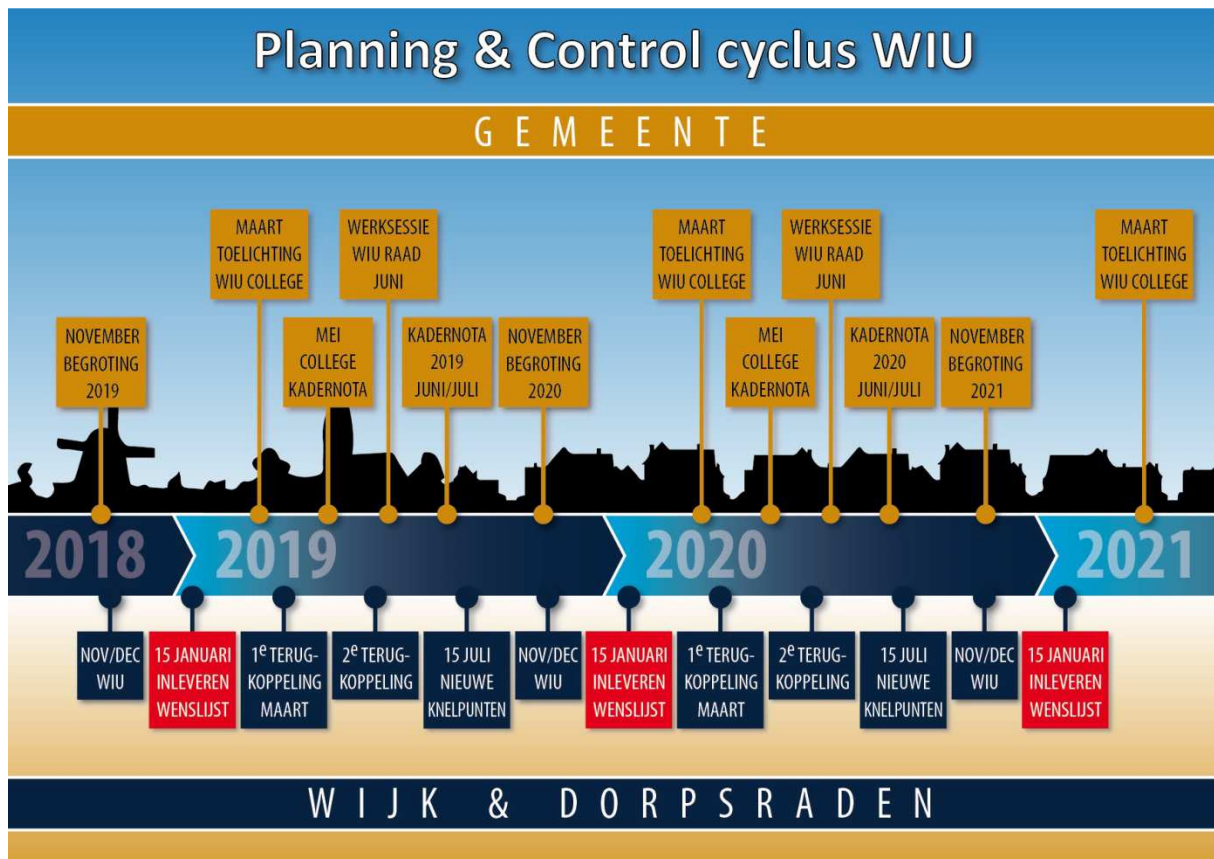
Planning & Control cyclus WIU

GEMEENTE

NOVEMBER BEGROTING 2019

MAART TOELICHTING WIU COLLEGE

MEI COLLEGE KADERNOTA

WERKSESSIE WIU RAAD JUNI

KADERNOTA 2019 JUNI/JULI

NOVEMBER BEGROTING 2020

MAART TOELICHTING WIU COLLEGE

MEI COLLEGE KADERNOTA

WERKSESSIE WIU RAAD JUNI

KADERNOTA 2020 JUNI/JULI

NOVEMBER BEGROTING 2021

MAART TOELICHTING WIU COLLEGE

2018

2019

2020

2021

NOV/DEC WIU

15 JANUARI INLEVEREN WENSLIJST

$1^e$ TERUG-KOPPELING MAART

$2^e$ TERUG-KOPPELING

15 JULI NIEUWE KNELPUNTEN

NOV/DEC WIU

15 JANUARI INLEVEREN WENSLIJST

$1^e$ TERUG-KOPPELING MAART

$2^e$ TERUG-KOPPELING

15 JULI NIEUWE KNELPUNTEN

NOV/DEC WIU

15 JANUARI INLEVEREN WENSLIJST

WIJK & DORPSRADEN